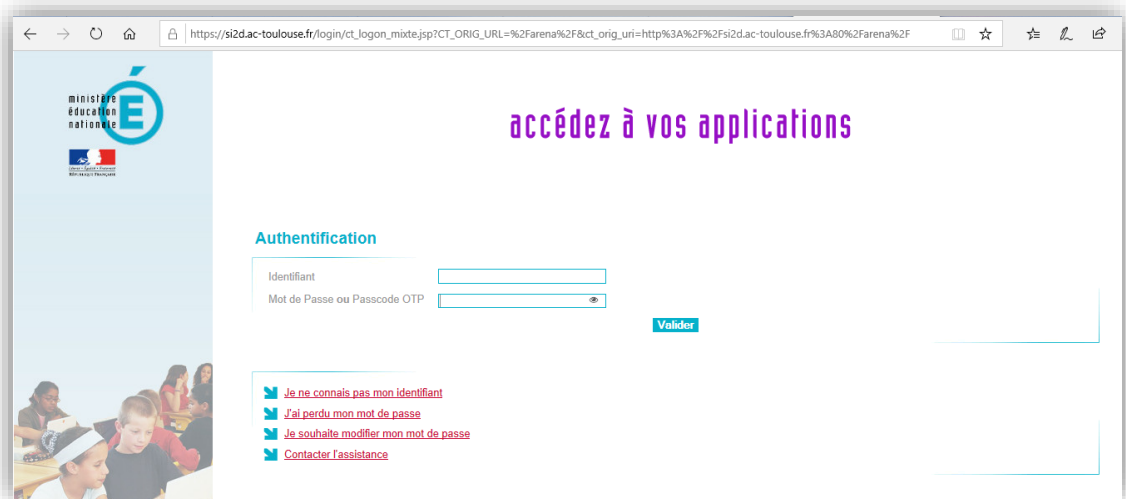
https://si2d.ac-toulouse.fr/login/ct_logon_mixte.jsp?CT_ORIG_URL=%2Farena%2F&ct_orig_uri=http%3A%2F%2Fsi2d.ac-toulouse.fr%3A80%2Farena%2F

ministère éducation nationale

É

Liberté • Égalité • Fraternité
République Française

accédez à vos applications

Authentification

Identifiant

Mot de Passe ou Passcode OTP

Valider

Je ne connais pas mon identifiant

J'ai perdu mon mot de passe

Je souhaite modifier mon mot de passe

Contacter l'assistance